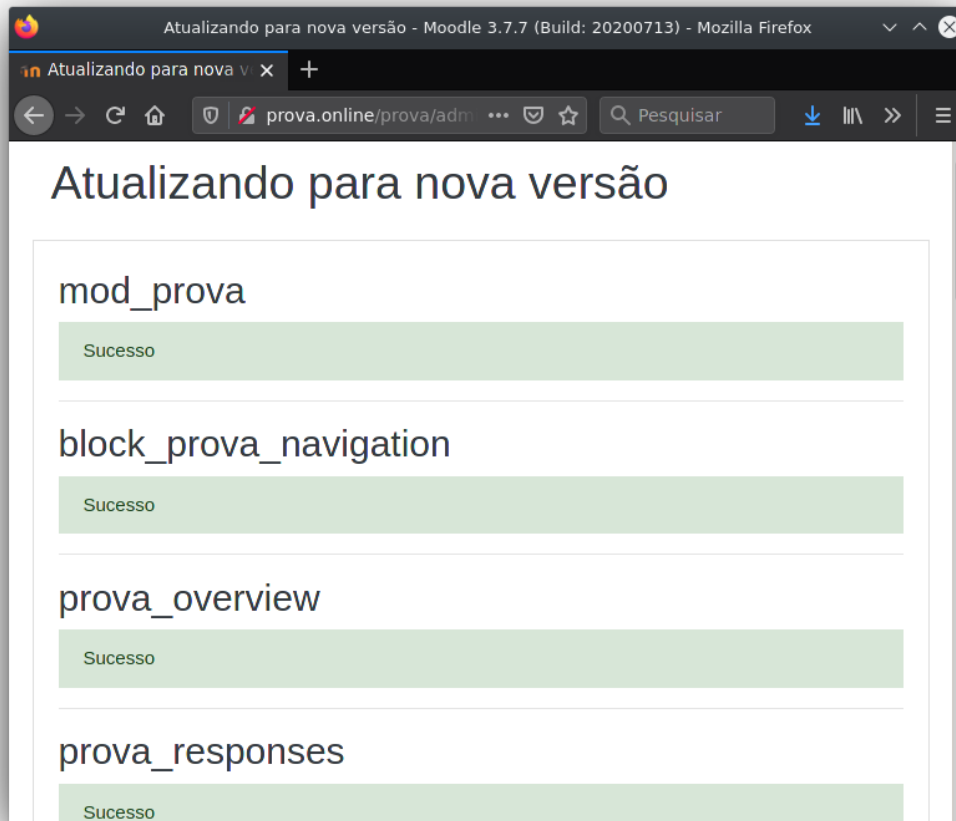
Atualizando para nova versão - Moodle 3.7.7 (Build: 20200713) - Mozilla Firefox

Atualizando para nova v

prova.online/prova/adm

Pesquisar

Atualizando para nova versão

mod_prova

Sucesso

block_prova_navigation

Sucesso

prova_overview

Sucesso

prova_responses

Sucesso